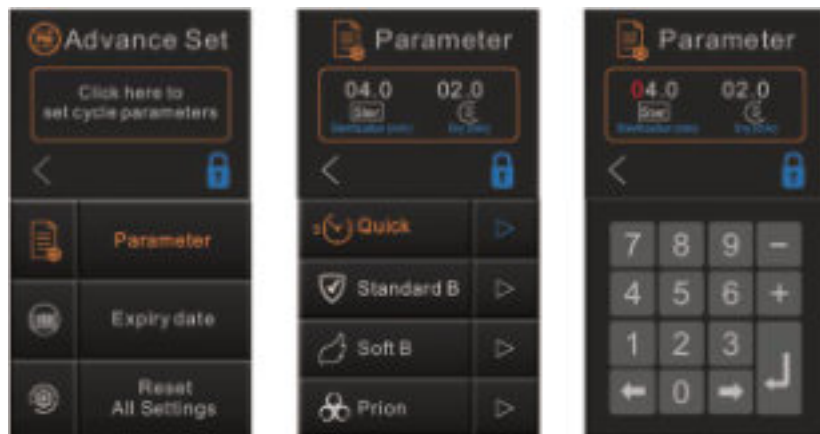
Advance Set

Click here to set cycle parameters

Parameter

Expiry date

Reset All Settings

Parameter

04.0 02.0

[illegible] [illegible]

Quick

Standard B

Soft B

Prion

Parameter

04.0 02.0

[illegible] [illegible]

7 8 9 −

4 5 6 +

1 2 3

0